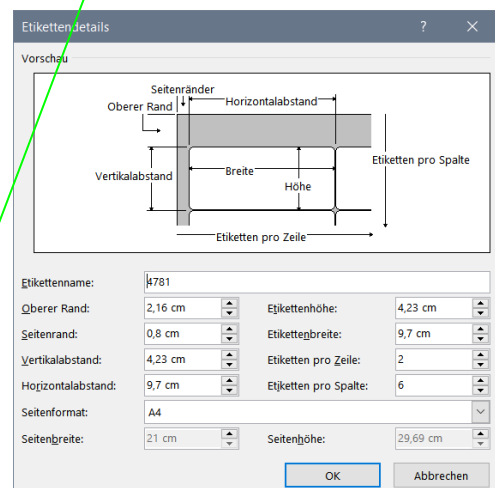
Etikettendetails ? ✕

Vorschau

Seitenränder
Oberer Rand
Horizontalabstand
Vertikalabstand
Breite
Höhe
Etiketten pro Spalte
Etiketten pro Zeile

Etikettenname: 4781
Oberer Rand: 2,16 cm
Etikettenhöhe: 4,23 cm
Seitenrand: 0,8 cm
Etikettenbreite: 9,7 cm
Vertikalabstand: 4,23 cm
Etiketten pro Zeile: 2
Horizontalabstand: 9,7 cm
Etiketten pro Spalte: 6
Seitenformat: A4
Seitenbreite: 21 cm
Seitenhöhe: 29,69 cm

OK
Abbrechen